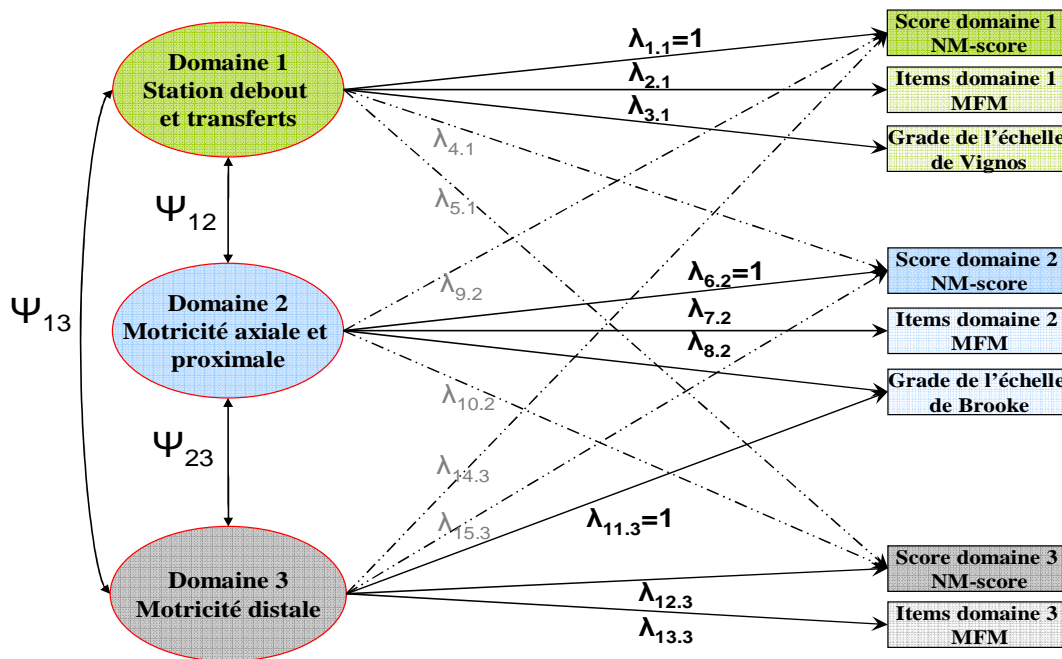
Domaine 1
Station debout et transferts

Domaine 2
Motricité axiale et proximale

Domaine 3
Motricité distale

$\Psi_{12}$

$\Psi_{23}$

$\Psi_{13}$

$\lambda_{1.1}=1$
$\lambda_{2.1}$
$\lambda_{3.1}$
$\lambda_{4.1}$
$\lambda_{5.1}$
$\lambda_{9.2}$
$\lambda_{6.2}=1$
$\lambda_{7.2}$
$\lambda_{8.2}$
$\lambda_{10.2}$
$\lambda_{14.3}$
$\lambda_{15.3}$
$\lambda_{11.3}=1$
$\lambda_{12.3}$
$\lambda_{13.3}$

Score domaine 1
NM-score

Items domaine 1
MFM

Grade de l'échelle
de Vignos

Score domaine 2
NM-score

Items domaine 2
MFM

Grade de l'échelle
de Brooke

Score domaine 3
NM-score

Items domaine 3
MFM